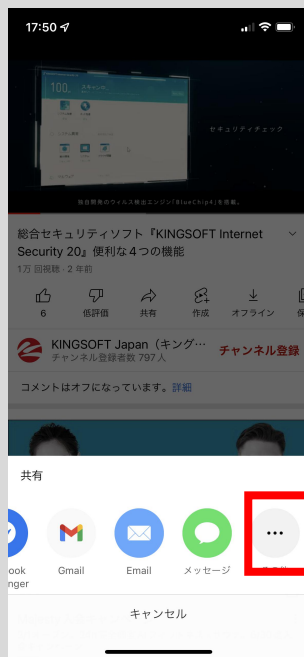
17:50

100

セキュリティチェック

独自開発のウイルス検出エンジン「BlueChip4」を搭載。

総合セキュリティソフト『KINGSOFT Internet Security 20』便利な４つの機能

1万 回視聴・2 年前

6

低評価

共有

作成

オフライン

KINGSOFT Japan（キング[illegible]

チャンネル登録者数 797 人

チャンネル登録

コメントはオフになっています。詳細

共有

ook nger

Gmail

Email

メッセージ

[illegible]

キャンセル